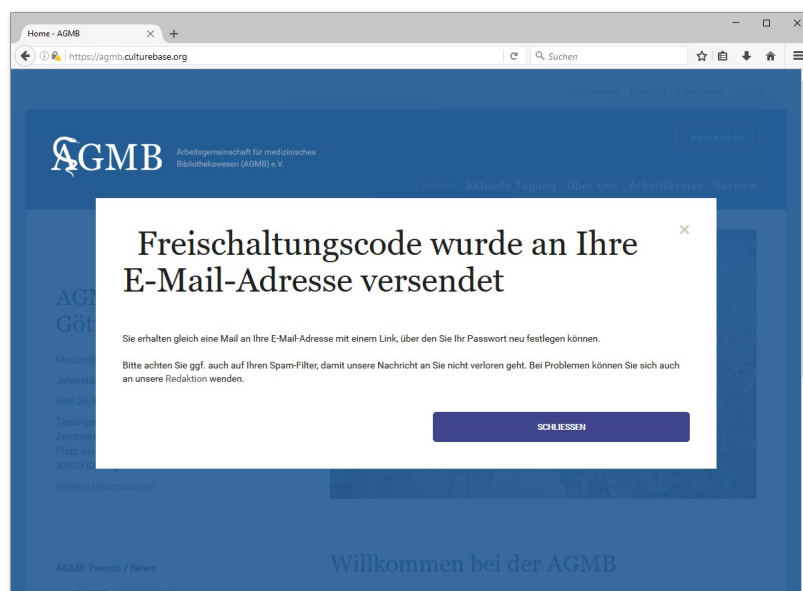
Home - AGMB

https://agmb.culturebase.org

Suchen

Impressum Kontakt Facebook Twitter

AGMB

Arbeitsgemeinschaft für medizinisches Bibliothekswesen (AGMB) e.V.

Anmelden

Home Aktuelle Tagung Über Uns Arbeitskreise Service

AGM
Göt

Medizin
Jahrest
vom 26.

Tagungs
Zentrale
Platz de
37073 G

Weitere Informationen

AGMB Tweets / News

Willkommen bei der AGMB

×

Freischaltungscode wurde an Ihre E-Mail-Adresse versendet

Sie erhalten gleich eine Mail an Ihre E-Mail-Adresse mit einem Link, über den Sie Ihr Passwort neu festlegen können.

Bitte achten Sie ggf. auch auf Ihren Spam-Filter, damit unsere Nachricht an Sie nicht verloren geht. Bei Problemen können Sie sich auch an unsere Redaktion wenden.

SCHLIESSEN